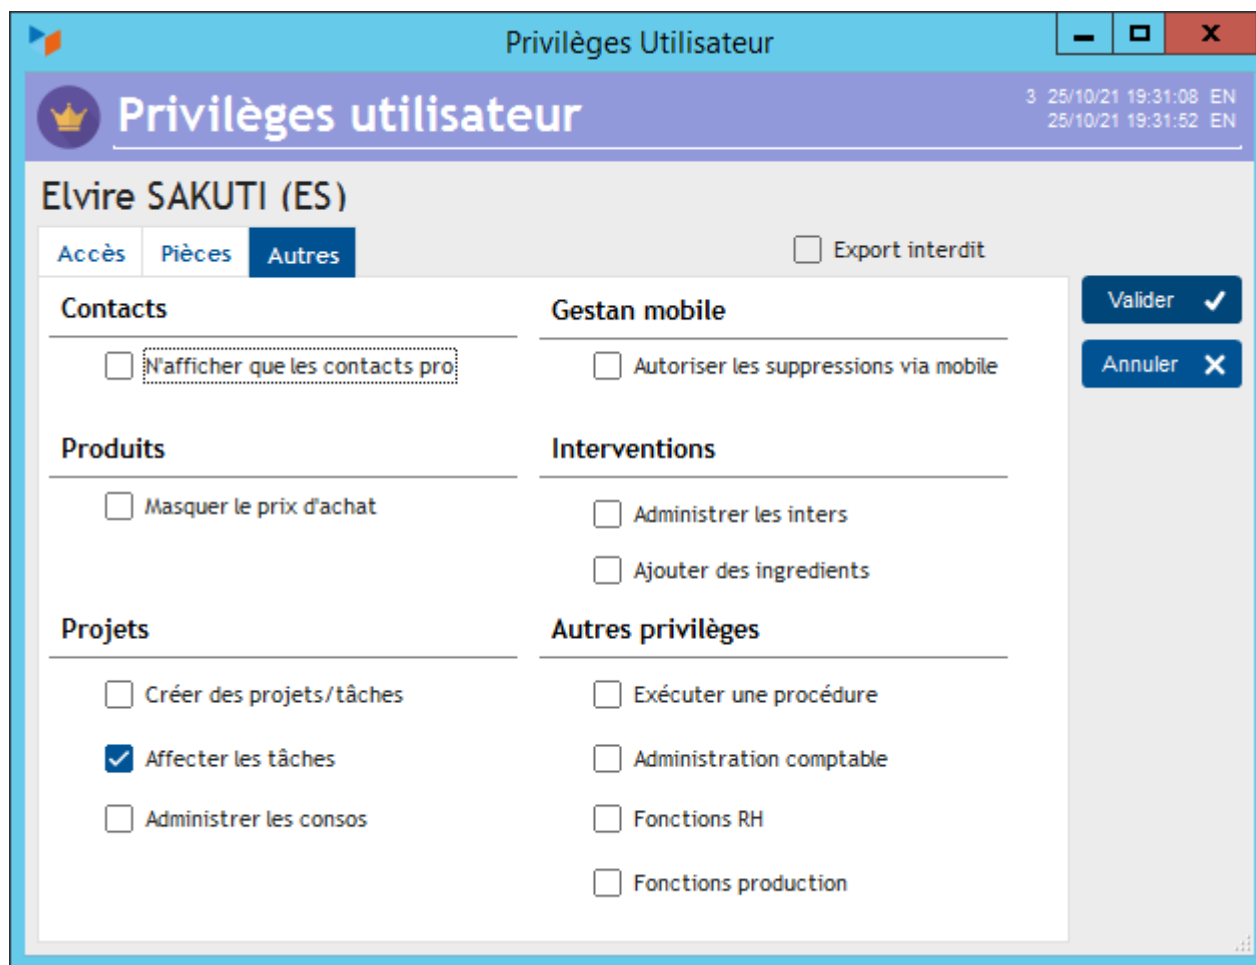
Privilèges Utilisateur

Privilèges utilisateur

3 25/10/21 19:31:08 EN
25/10/21 19:31:52 EN

Elvire SAKUTI (ES)

Accès | Pièces | Autres

Export interdit

Valider

Annuler

Contacts

N'afficher que les contacts pro

Produits

Masquer le prix d'achat

Projets

Créer des projets/tâches

Affecter les tâches

Administrer les consos

Gestan mobile

Autoriser les suppressions via mobile

Interventions

Administrer les inters

Ajouter des ingredients

Autres privilèges

Exécuter une procédure

Administration comptable

Fonctions RH

Fonctions production